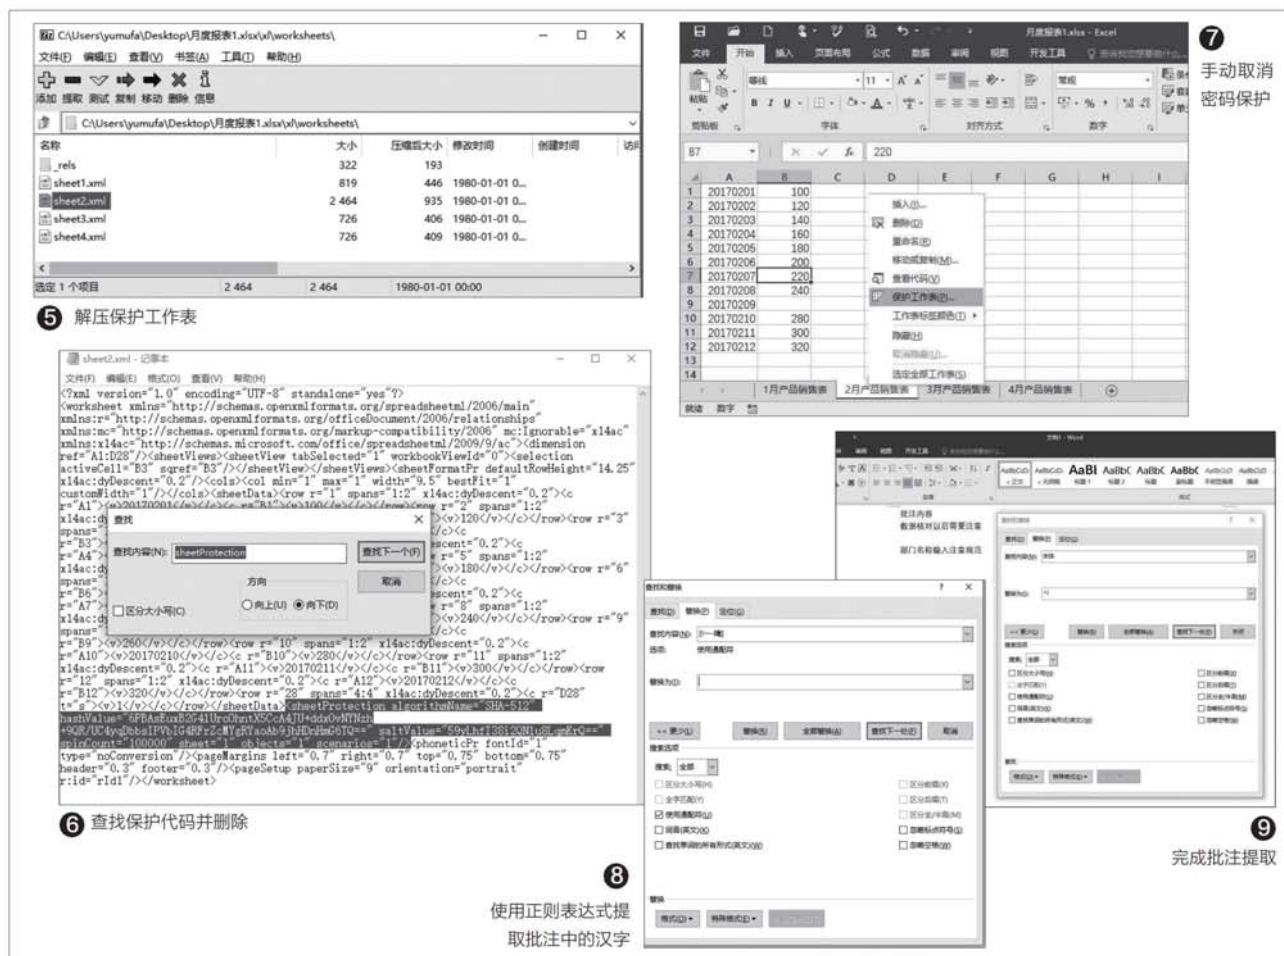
C:\Users\yumufa\Desktop\月度报表1.xlsx\xl\worksheets\

文件(F) 编辑(E) 查看(V) 书签(A) 工具(T) 帮助(H)

添加 提取 测试 复制 移动 删除 信息

C:\Users\yumufa\Desktop\月度报表1.xlsx\xl\worksheets\

| 名称 | 大小 | 压缩后大小 | 修改时间 | 创建时间 |
|---|---|---|---|---|
| _rels | 322 | 193 | | |
| sheet1.xml | 819 | 446 | 1980-01-01 0... | |
| sheet2.xml | 2 464 | 935 | 1980-01-01 0... | |
| sheet3.xml | 726 | 406 | 1980-01-01 0... | |
| sheet4.xml | 726 | 409 | 1980-01-01 0... | |

选定 1 个项目 2 464 2 464 1980-01-01 00:00

❺ 解压保护工作表

sheet2.xml - 记事本

文件(F) 编辑(E) 格式(O) 查看(V) 帮助(H)

<?xml version="1.0" encoding="UTF-8" standalone="yes"?>
<worksheet xmlns="http://schemas.openxmlformats.org/spreadsheetml/2006/main" xmlns:r="http://schemas.openxmlformats.org/officeDocument/2006/relationships" xmlns:mc="http://schemas.openxmlformats.org/markup-compatibility/2006" mc:Ignorable="x14ac" xmlns:x14ac="http://schemas.microsoft.com/office/spreadsheetml/2009/9/ac"><dimension ref="A1:D28"/><sheetViews><sheetView tabSelected="1" workbookViewId="0"><selection activeCell="B3" sqref="B3"/></sheetView></sheetViews><sheetFormatPr defaultRowHeight="14.25" x14ac:dyDescent="0.2"/><cols><col min="1" max="1" width="9.5" bestFit="1" customWidth="1"/></cols><sheetData><row r="1" spans="1:2" x14ac:dyDescent="0.2"><c r="A1"><v>20170201</v></c><c r="B1"><v>100</v></c></row><row r="2" spans="1:2"
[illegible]
r="B9"><v>260</v></c></row><row r="10" spans="1:2" x14ac:dyDescent="0.2"><c r="A10"><v>20170210</v></c><c r="B10"><v>280</v></c></row><row r="11" spans="1:2" x14ac:dyDescent="0.2"><c r="A11"><v>20170211</v></c><c r="B11"><v>300</v></c></row><row r="12" spans="1:2" x14ac:dyDescent="0.2"><c r="A12"><v>20170212</v></c><c r="B12"><v>320</v></c></row><row r="28" spans="4:4" x14ac:dyDescent="0.2"><c r="D28" t="s"><v>1</v></c></row></sheetData><sheetProtection algorithmName="SHA-512" hashValue="6FBAsEuxB2G41Urc0hntX5CcA4JU+ddx0vNTNzh+9QR/UC4yqDbbsIPVbIG4RFrZcMYgRYaoAb9JhHDnHmG6TQ==" saltValue="59yLhfI38I2ONluSLqmKrQ==" spinCount="100000" sheet="1" objects="1" scenarios="1"/><phoneticPr fontId="1" type="noConversion"/><pageMargins left="0.7" right="0.7" top="0.75" bottom="0.75" header="0.3" footer="0.3"/><pageSetup paperSize="9" orientation="portrait" r:id="rId1"/></worksheet>

查找
查找内容(N): sheetProtection
查找下一个(F)
取消
方向
○向上(U) ●向下(D)
□区分大小写(C)

❻ 查找保护代码并删除

月度报表1.xlsx - Excel
文件 开始 插入 页面布局 公式 数据 审阅 视图 开发工具
剪贴板 字体 对齐方式 数字
B7 220

| | A | B |
|---|---|---|
| 1 | 20170201 | 100 |
| 2 | 20170202 | 120 |
| 3 | 20170203 | 140 |
| 4 | 20170204 | 160 |
| 5 | 20170205 | 180 |
| 6 | 20170206 | 200 |
| 7 | 20170207 | 220 |
| 8 | 20170208 | 240 |
| 9 | 20170209 | |
| 10 | 20170210 | 280 |
| 11 | 20170211 | 300 |
| 12 | 20170212 | 320 |

插入(I)... 删除(D) 重命名(R) 移动或复制(M)... 查看代码(V) 保护工作表(P)... 工作表标签颜色(T) 隐藏(H) 取消隐藏(U)... 选定全部工作表(S)

1月产品销售表 2月产品销售表 3月产品销售表 4月产品销售表
就绪 数字

❼ 手动取消密码保护

查找和替换
查找(D) 替换(P) 定位(G)
查找内容(N): [一-龥]
选项: 使用通配符
替换为(I):
<< 更少(L) 替换(R) 全部替换(A) 查找下一处(F) 取消
搜索选项
搜索: 全部
□区分大小写(H) □区分前缀(X)
□全字匹配(Y) □区分后缀(T)
☑使用通配符(U) □区分全/半角(M)
□同音(英文)(K) □忽略标点符号(S)
□查找单词的所有形式(英文)(W) □忽略空格(W)
替换
格式(O) 特殊格式(E) 不限定格式(T)

❽ 使用正则表达式提取批注中的汉字

文档1 - Word
批注内容 数据核对以后需要注意
部门名称输入注意规范
查找和替换
查找(D) 替换(P) 定位(G)
查找内容(N):
替换为(I):
<< 更少(L) 替换(R) 全部替换(A) 查找下一处(F) 取消

❾ 完成批注提取